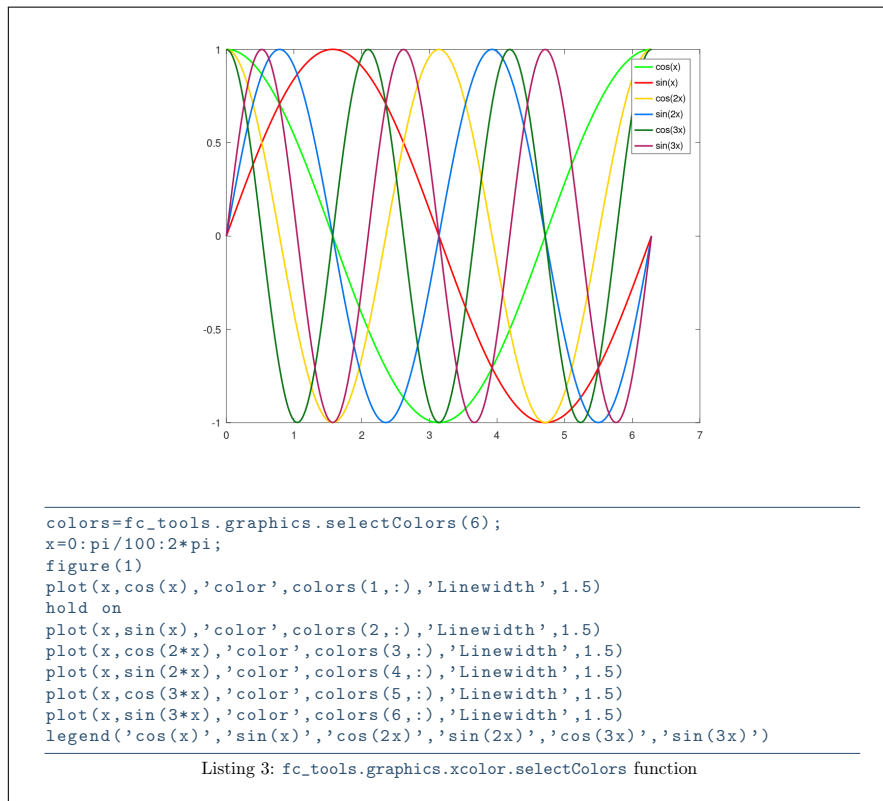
1
0.5
0
-0.5
-1
0 1 2 3 4 5 6 7

cos(x)
sin(x)
cos(2x)
sin(2x)
cos(3x)
sin(3x)

```
colors=fc_tools.graphics.selectColors(6);
x=0:pi/100:2*pi;
figure(1)
plot(x,cos(x),'color',colors(1,:),'Linewidth',1.5)
hold on
plot(x,sin(x),'color',colors(2,:),'Linewidth',1.5)
plot(x,cos(2*x),'color',colors(3,:),'Linewidth',1.5)
plot(x,sin(2*x),'color',colors(4,:),'Linewidth',1.5)
plot(x,cos(3*x),'color',colors(5,:),'Linewidth',1.5)
plot(x,sin(3*x),'color',colors(6,:),'Linewidth',1.5)
legend('cos(x)','sin(x)','cos(2x)','sin(2x)','cos(3x)','sin(3x)')
```

Listing 3: fc_tools.graphics.xcolor.selectColors function